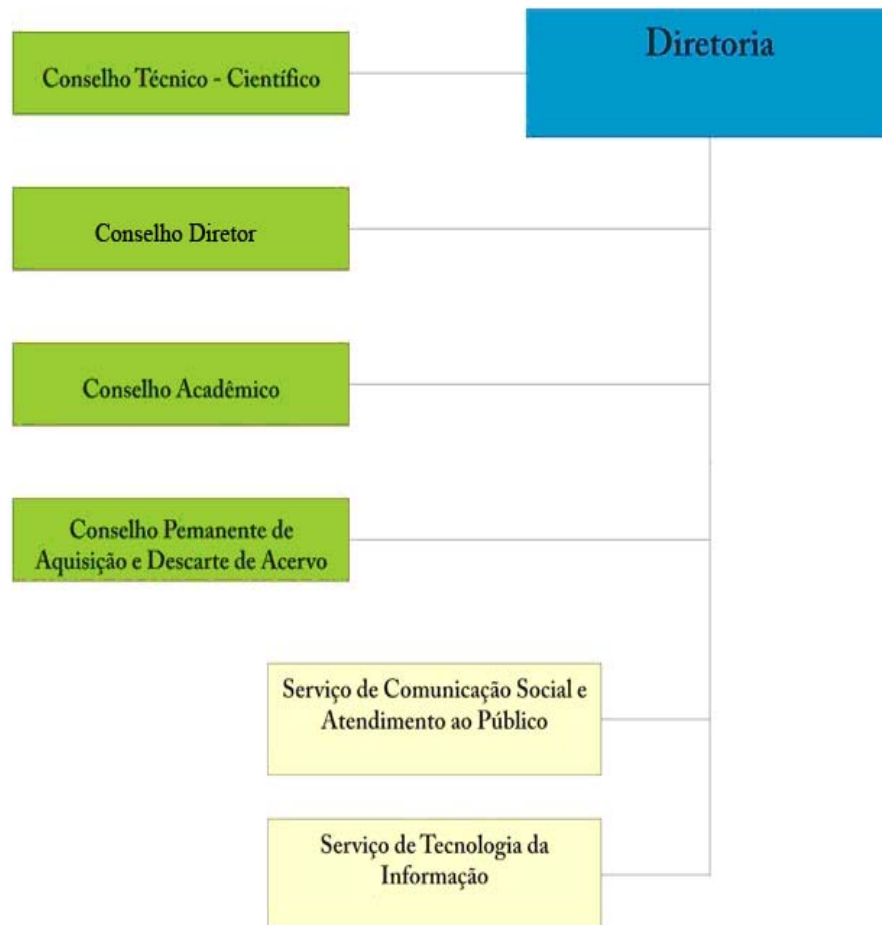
Diretoria

Conselho Técnico - Científico

Conselho Diretor

Conselho Acadêmico

Conselho Pemanente de Aquisição e Descarte de Acervo

Serviço de Comunicação Social e Atendimento ao Público

Serviço de Tecnologia da Informação